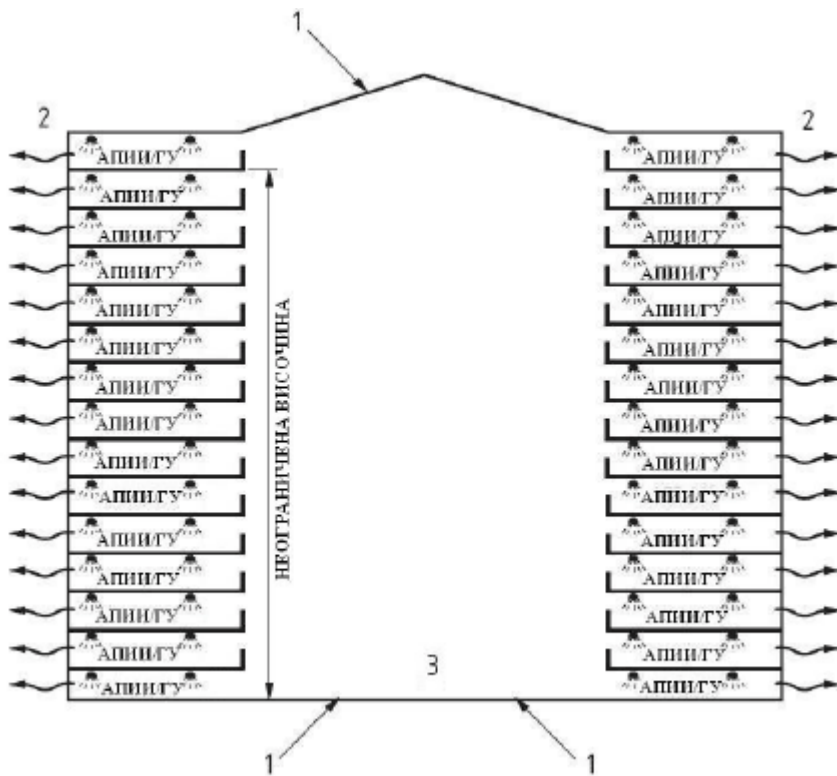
1

2

АПИИ/ГУ
АПИИ/ГУ
АПИИ/ГУ
АПИИ/ГУ
АПИИ/ГУ
АПИИ/ГУ
АПИИ/ГУ
АПИИ/ГУ
АПИИ/ГУ
АПИИ/ГУ
АПИИ/ГУ
АПИИ/ГУ
АПИИ/ГУ
АПИИ/ГУ
АПИИ/ГУ

НЕОГРАНИЧЕНА ВИСОЧИНА

2

АПИИ/ГУ
АПИИ/ГУ
АПИИ/ГУ
АПИИ/ГУ
АПИИ/ГУ
АПИИ/ГУ
АПИИ/ГУ
АПИИ/ГУ
АПИИ/ГУ
АПИИ/ГУ
АПИИ/ГУ
АПИИ/ГУ
АПИИ/ГУ
АПИИ/ГУ
АПИИ/ГУ

3

1

1